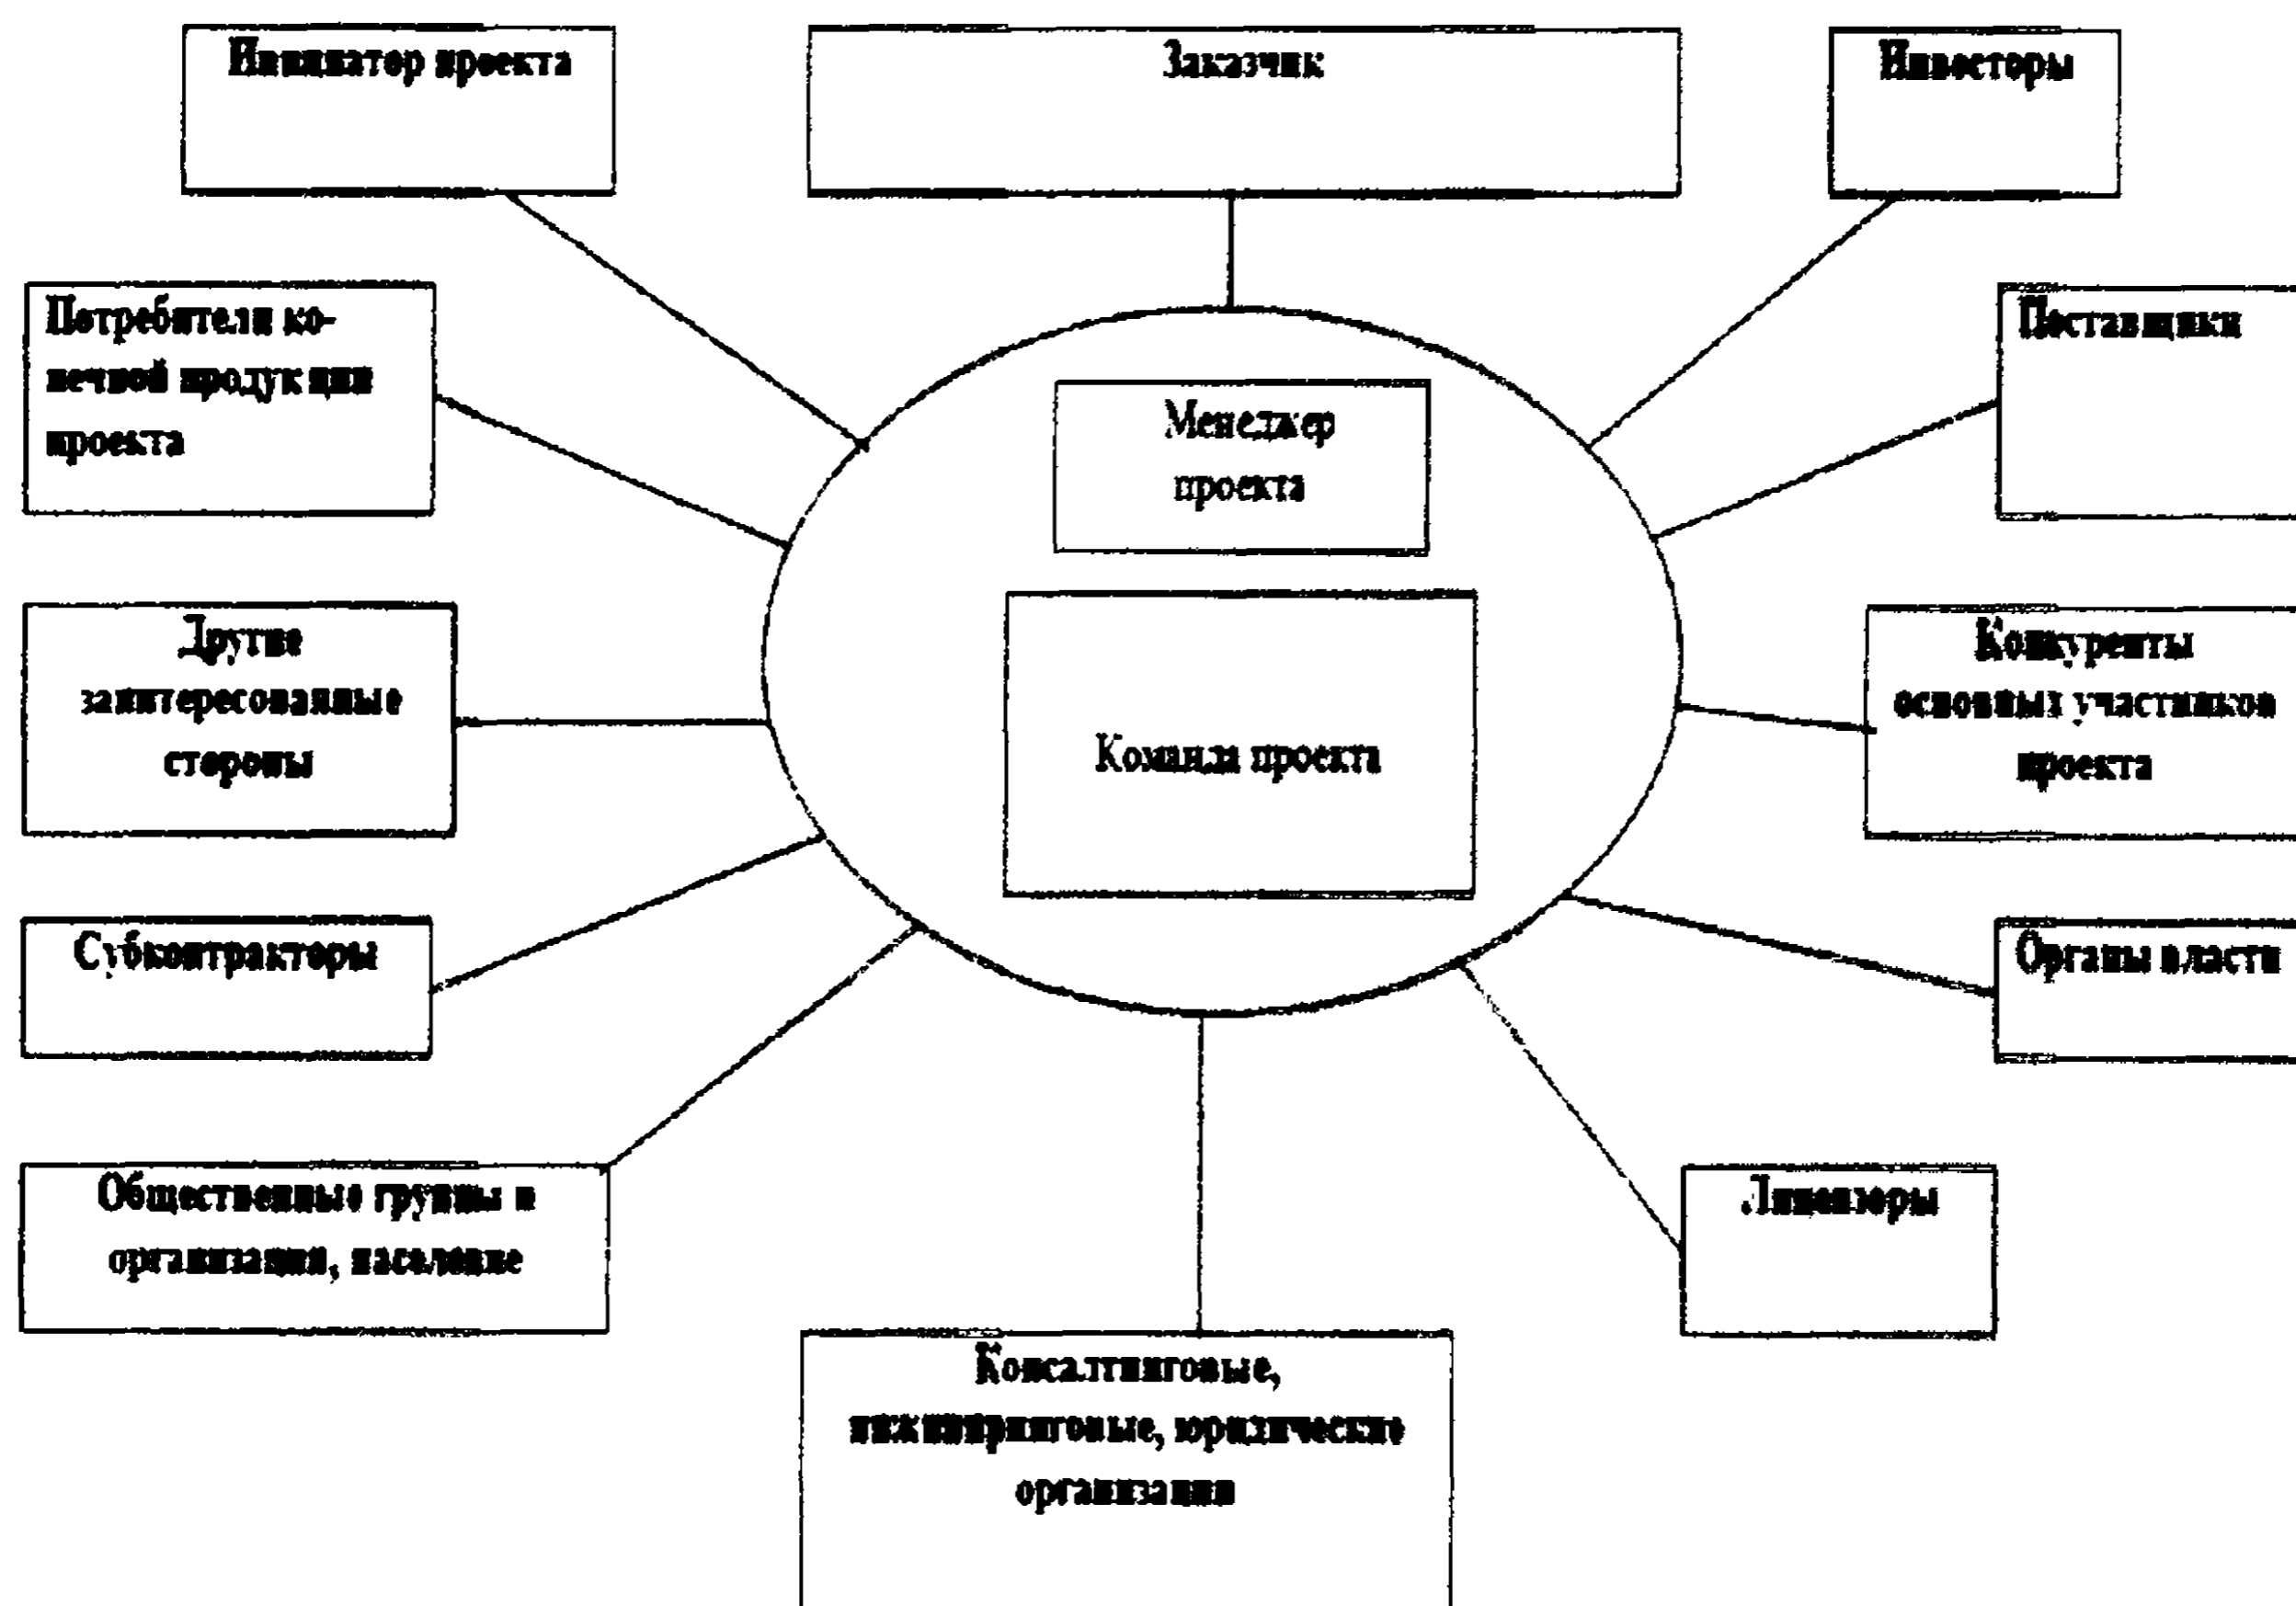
Инициатор проекта

Заказчик

Инвесторы

Потребители конечной продукции проекта

Поставщики

Менеджер проекта

Команда проекта

Другие заинтересованные стороны

Конкуренты основных участников проекта

Субконтракторы

Органы власти

Общественные группы и организации, население

Лицензоры

Консалтинговые, инжиниринговые, юридические организации